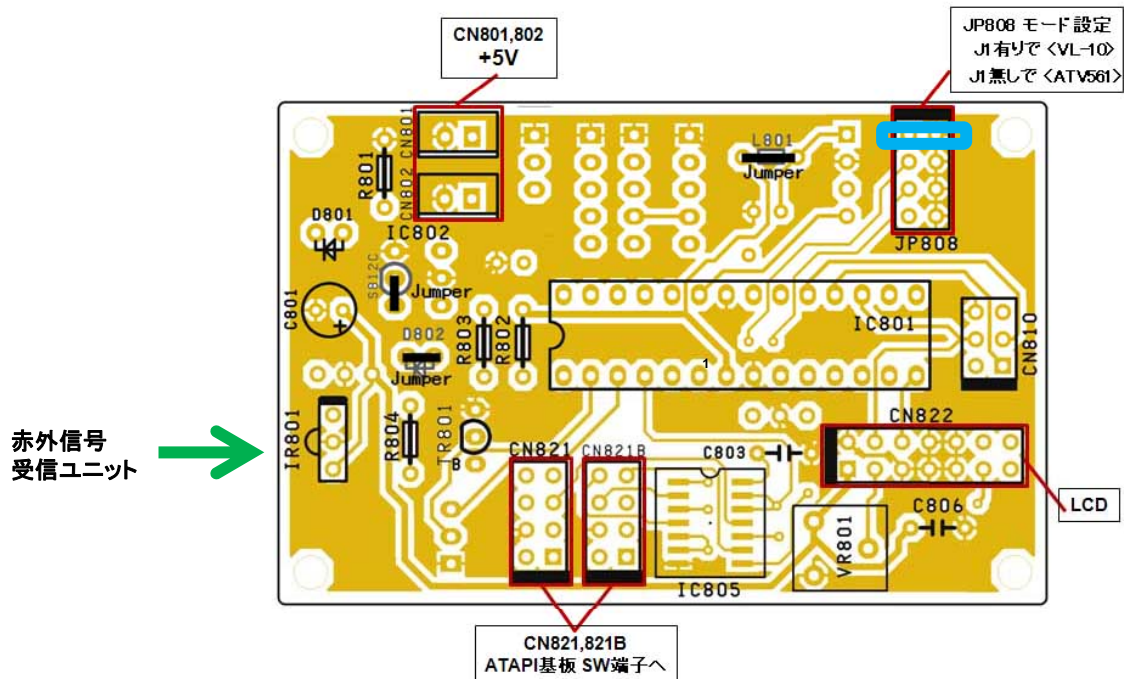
CN801,802
+5V

JP808 モード設定
J1有りで〈VL-10〉
J1無しで〈ATV561〉

CN801
CN802
R801
L801
Jumper
D801
IC802
JP808
SB12C
Jumper
C801
IC801
CN810
D802
Jumper
R803
R802
1

赤外信号
受信ユニット

IR801
R804
TR801
B
CN821
CN821B
C803
CN822
C806
LCD
VR801
IC805

CN821,821B
ATAPI基板 SW端子へ